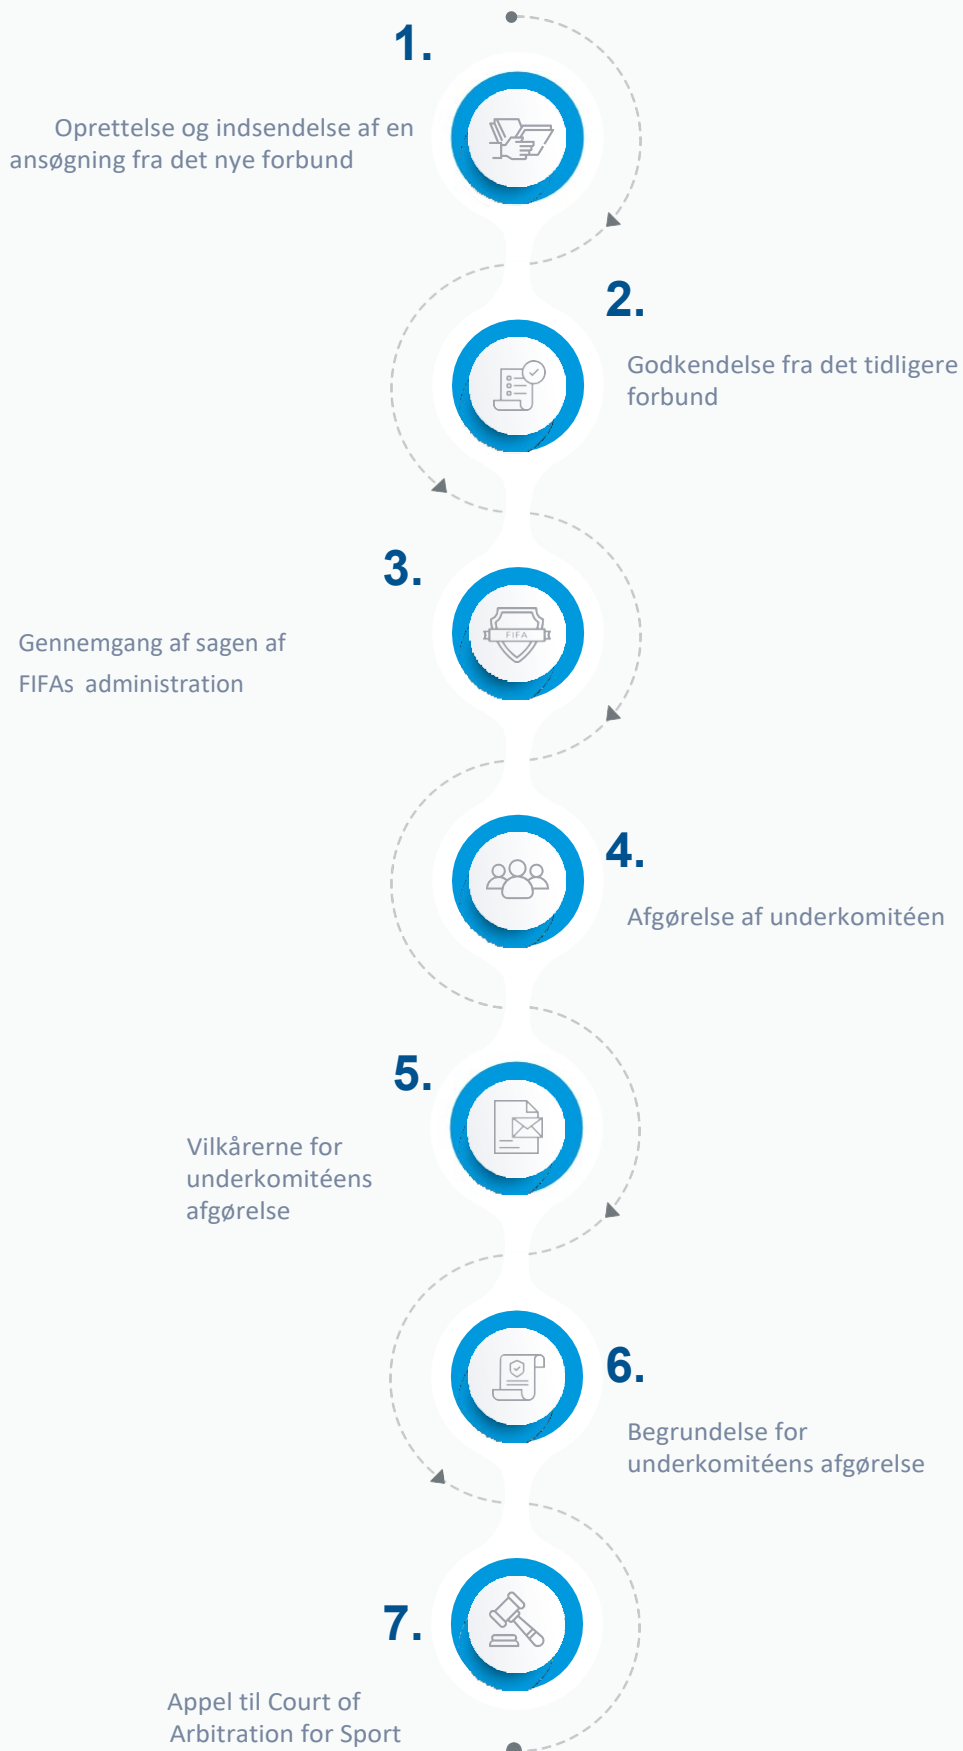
1.

Oprettelse og indsendelse af en ansøgning fra det nye forbund

2.

Godkendelse fra det tidligere forbund

3.

FIFA

Gennemgang af sagen af FIFAs administration

4.

Afgørelse af underkomitéen

5.

Vilkårerne for underkomitéens afgørelse

6.

Begrundelse for underkomitéens afgørelse

7.

Appel til Court of Arbitration for Sport